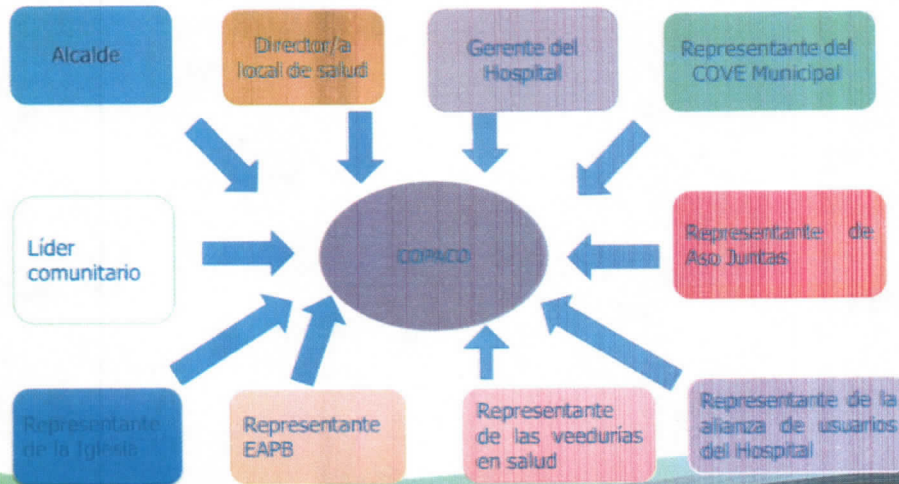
Alcalde

Director/a local de salud

Gerente del Hospital

Representante del COVE Municipal

Líder comunitario

COPACO

Representante de Aso Juntas

Representante de la Iglesia

Representante EAPB

Representante de las veedurías en salud

Representante de la alianza de usuarios del Hospital